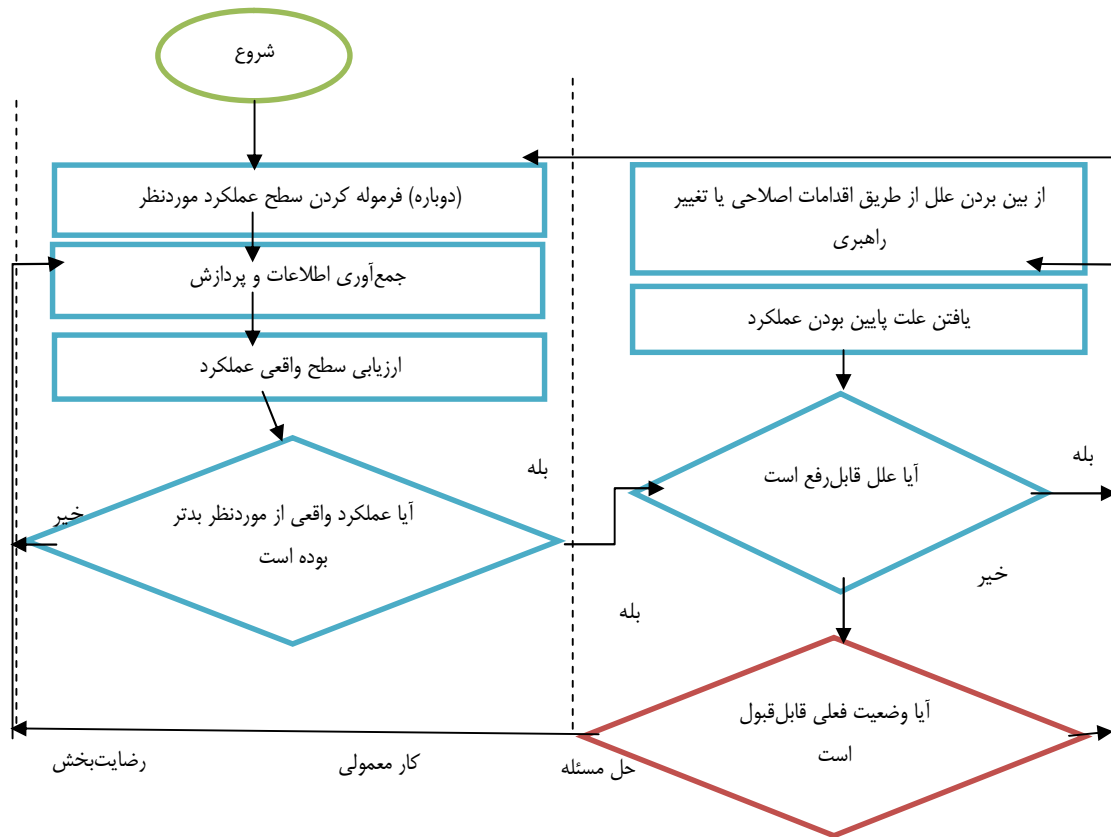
شروع

(دوباره) فرموله کردن سطح عملکرد موردنظر

جمع‌آوری اطلاعات و پردازش

ارزیابی سطح واقعی عملکرد

آیا عملکرد واقعی از موردنظر بدتر بوده است

خیر

بله

از بین بردن علل از طریق اقدامات اصلاحی یا تغییر راهبری

یافتن علت پایین بودن عملکرد

آیا علل قابل‌رفع است

بله

خیر

بله

آیا وضعیت فعلی قابل‌قبول است

رضایت‌بخش

کار معمولی

حل مسئله